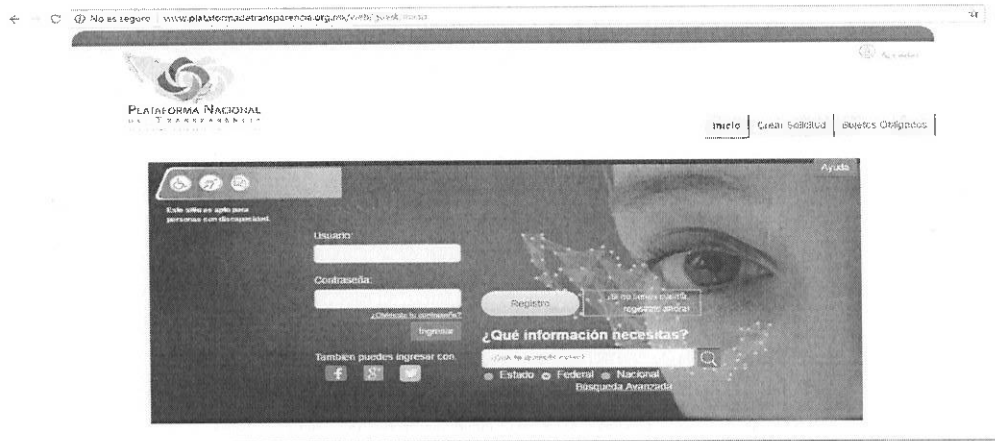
No es seguro www.plataformadetransparencia.org.mx/web/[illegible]

Acceder

PLATAFORMA NACIONAL DE TRANSPARENCIA

Inicio | Crear Solicitud | Sujetos Obligados

Ayuda

Este sitio es apto para personas con discapacidad.

Usuario:

Contraseña:

¿Olvidaste tu contraseña?

Ingresar

También puedes ingresar con:

Registro

¿Si no tienes cuenta, regístrate ahora!

¿Qué información necesitas?

¿Qué te gustaría saber?

Estado Federal Nacional

Búsqueda Avanzada